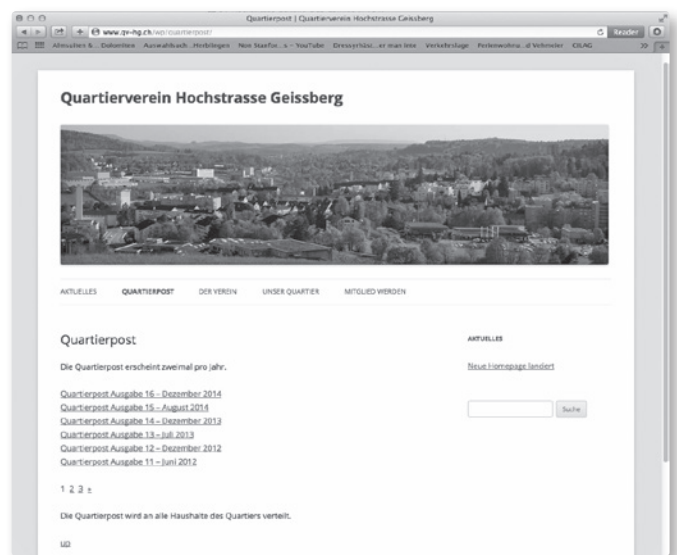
Quartierpost | Quartierverein Hochstrasse Geissberg

www.qv-hg.ch/wp/quartierpost/

Reader

Almsuchen &... Dokenten Auswahlbuch...Herbingen Non Staefor...s – YouTube Dressyrhäus...er man into Verkehrslage Ferienwohnu...d Vebmeier OLAG

Quartierverein Hochstrasse Geissberg

AKTUELLES QUARTIERPOST DER VEREIN UNSER QUARTIER MITGLIED WERDEN

Quartierpost

Die Quartierpost erscheint zweimal pro Jahr.

Quartierpost Ausgabe 16 – Dezember 2014
Quartierpost Ausgabe 15 – August 2014
Quartierpost Ausgabe 14 – Dezember 2013
Quartierpost Ausgabe 13 – Juli 2013
Quartierpost Ausgabe 12 – Dezember 2012
Quartierpost Ausgabe 11 – Juni 2012

1 2 3 »

Die Quartierpost wird an alle Haushalte des Quartiers verteilt.

up

AKTUELLES

Neue Homepage landert

Suche